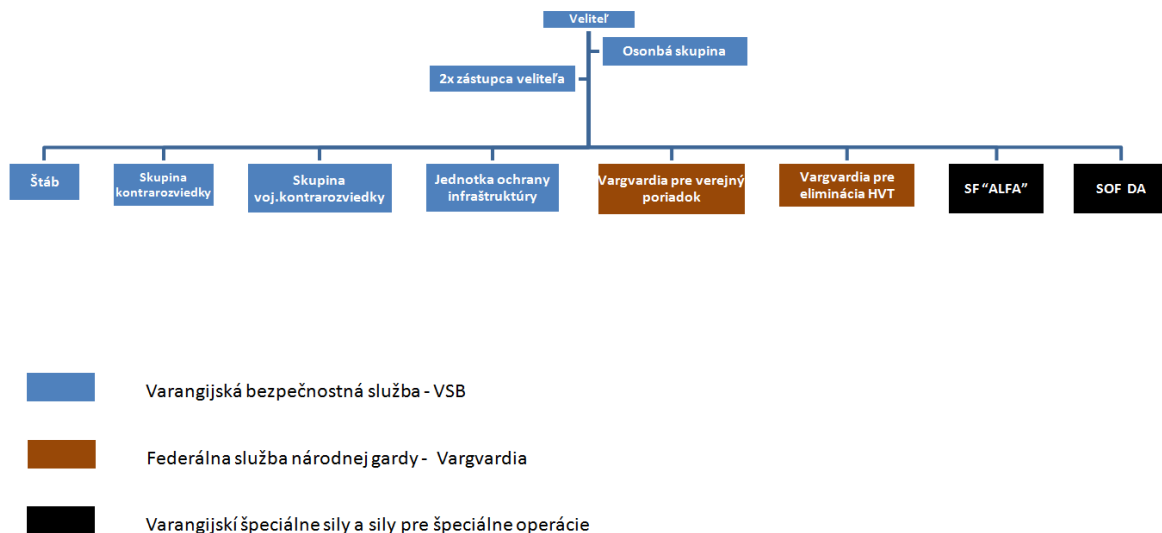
Veliteľ

Osonbá skupina

2x zástupca veliteľa

Štáb

Skupina kontrarozviedky

Skupina voj.kontrarozviedky

Jednotka ochrany infraštruktúry

Vargvardia pre verejný poriadok

Vargvardia pre elimináciu HVT

SF “ALFA”

SOF DA

Varangijská bezpečnostná služba - VSB

Federálna služba národnej gardy - Vargvardia

Varangijskí špeciálne sily a sily pre špeciálne operácie